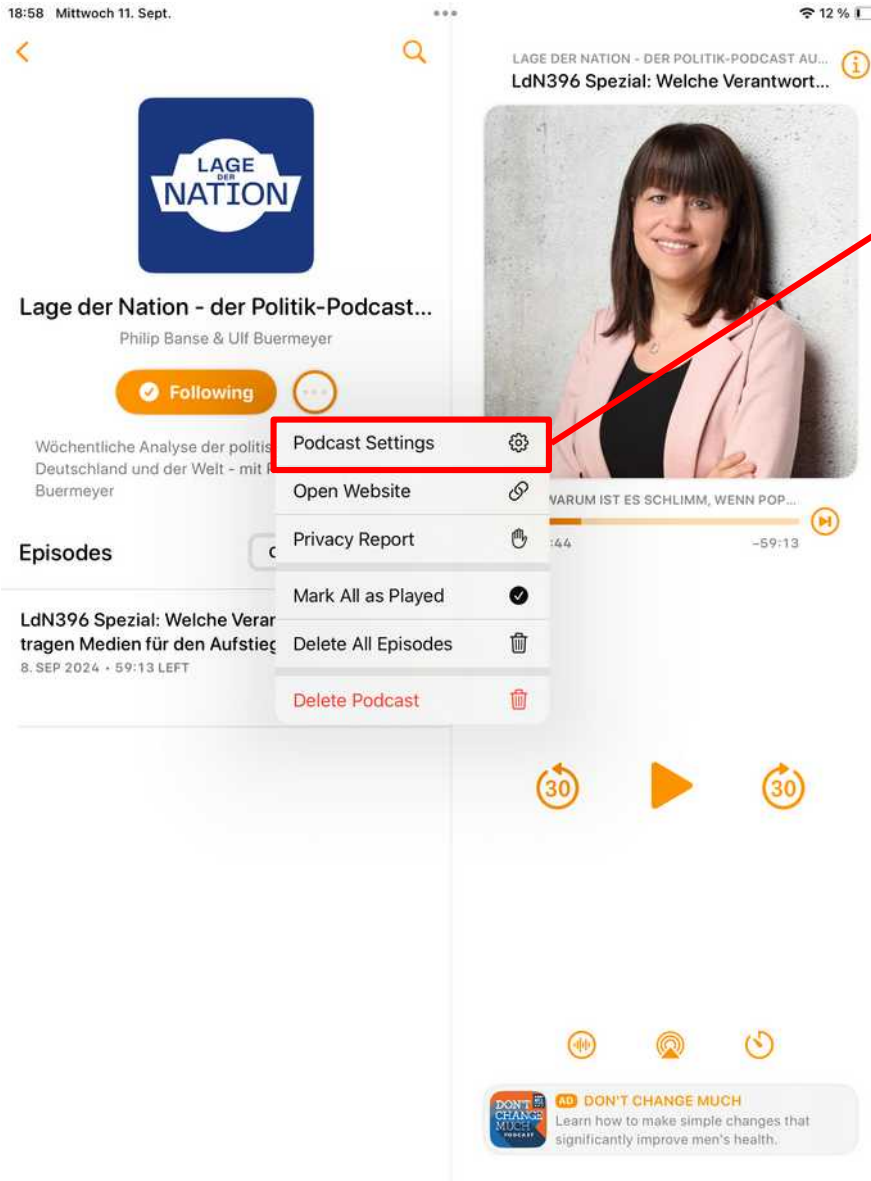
18:58 Mittwoch 11. Sept.

12 %

LAGE DER NATION

Lage der Nation - der Politik-Podcast...

Philip Banse & Ulf Buermeyer

Following

Wöchentliche Analyse der politis Deutschland und der Welt - mit Buermeyer

Episodes

LdN396 Spezial: Welche Verar tragen Medien für den Aufstieg

8. SEP 2024 • 59:13 LEFT

Podcast Settings

Open Website

Privacy Report

Mark All as Played

Delete All Episodes

Delete Podcast

LAGE DER NATION - DER POLITIK-PODCAST AU...

LdN396 Spezial: Welche Verantwort...

VARUM IST ES SCHLIMM, WENN POP...

:44

-59:13

30

30

DON'T CHANGE MUCH PODCAST

AD DON'T CHANGE MUCH

Learn how to make simple changes that significantly improve men's health.